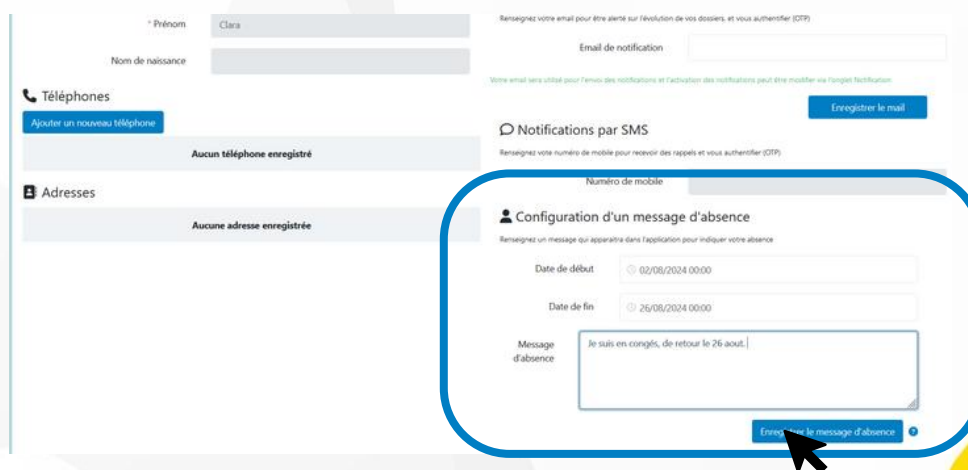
* Prénom Clara

Nom de naissance

Téléphones

Ajouter un nouveau téléphone

Aucun téléphone enregistré

Adresses

Aucune adresse enregistrée

Renseignez votre email pour être alerté sur l'évolution de vos dossiers, et vous authentifier (OTP)

Email de notification

Votre email sera utilisé pour l'envoi des notifications et l'activation des notifications peut être modifiée via l'onglet Notification

Enregistrer le mail

Notifications par SMS

Renseignez votre numéro de mobile pour recevoir des rappels et vous authentifier (OTP)

Numéro de mobile

Configuration d'un message d'absence

Renseignez un message qui apparaitra dans l'application pour indiquer votre absence

Date de début 02/08/2024 00:00

Date de fin 26/08/2024 00:00

Message d'absence

Je suis en congés, de retour le 26 aout.

Enreg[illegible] le message d'absence